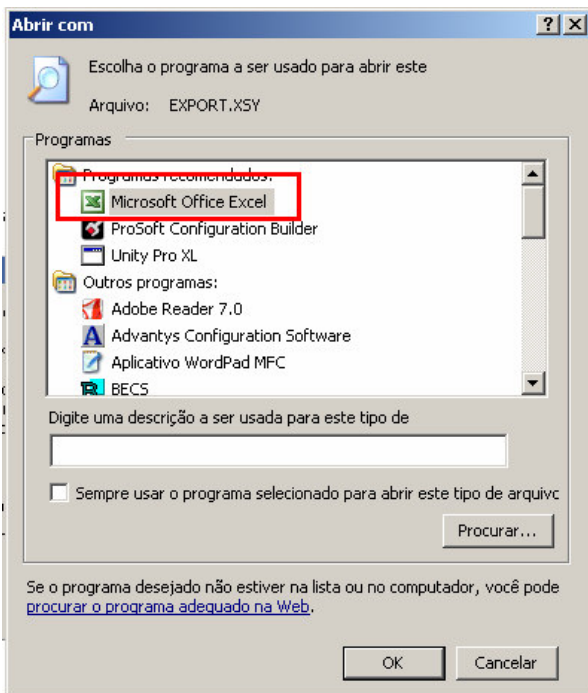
Abrir com

?  X

Escolha o programa a ser usado para abrir este

Arquivo: EXPORT.XSY

Programas

Programas recomendados:
Microsoft Office Excel
ProSoft Configuration Builder
Unity Pro XL
Outros programas:
Adobe Reader 7.0
Advantys Configuration Software
Aplicativo WordPad MFC
BECS

Digite uma descrição a ser usada para este tipo de

Sempre usar o programa selecionado para abrir este tipo de arquivo

Procurar...

Se o programa desejado não estiver na lista ou no computador, você pode procurar o programa adequado na Web.

OK

Cancelar